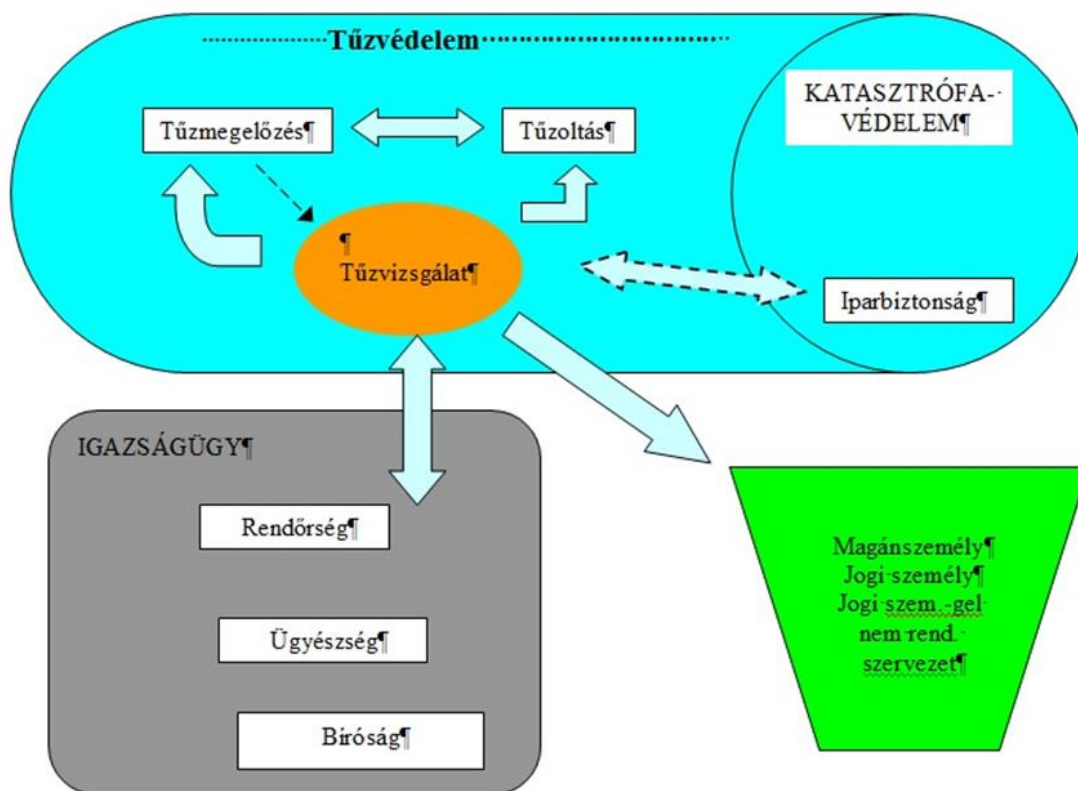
Tűzvédelem

KATASZTRÓFA-VÉDELEM¶

Tűzmegelőzés¶

Tűzoltás¶

¶
Tűzvizsgálat¶

Iparbiztonság¶

IGAZSÁGÜGY¶

Rendőrség¶

Ügyészség¶

Bíróság¶

Magánszemély¶
Jogi személy¶
Jogi szem.-gel nem rend. szervezet¶